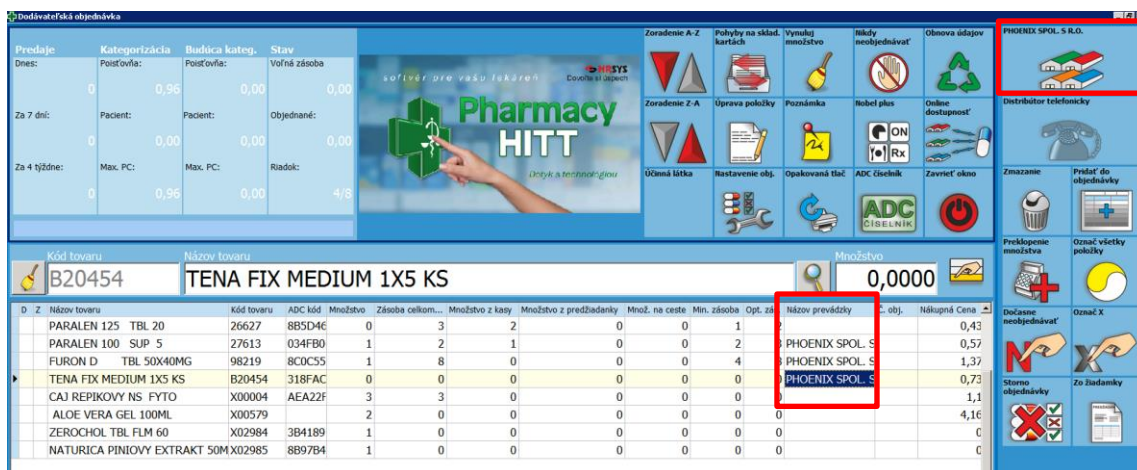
Dodávateľská objednávka

Predaje
Dnes:
0
Za 7 dní:
0
Za 4 týždne:
0

Kategorizácia
Poisťovňa:
0,96
Pacient:
0,00
Max. PC:
0,96

Budúca kateg.
Poisťovňa:
0,00
Pacient:
0,00
Max. PC:
0,00

Stav
Voľná zásoba
0,00
Objednané:
0,00
Riadok:
4/8

softvér pre vašu lekáreň
NRSYS
Dovoľte si úspech
Pharmacy HITT
Dotyk s technológiou

Zoradenie A-Z
Pohyby na sklad. kartách
Vynuluj množstvo
Nikdy neobjednávať
Obnova údajov
Zoradenie Z-A
Úprava položky
Poznámka
Nobel plus
ON
Rx
Online dostupnosť
Účinná látka
Nastavenie obj.
Opakovaná tlač
ADC číselník
ADC ČÍSELNÍK
Zavrieť okno

PHOENIX SPOL. S R.O.
Distribútor telefonicky
Zmazanie
Pridať do objednávky
Preklopenie množstva
Označ všetky položky
Dočasne neobjednávať
Označ X
Storno objednávky
Zo žiadanky

Kód tovaru
B20454
Názov tovaru
TENA FIX MEDIUM 1X5 KS
Množstvo
0,0000

| D | Z | Názov tovaru | Kód tovaru | ADC kód | Množstvo | Zásoba celkom... | Množstvo z kasy | Množstvo z predžiadanky | Množ. na ceste | Min. zásoba | Opt. zá | Názov prevádzky | C. obj. | Nákupná Cena |
|---|---|---|---|---|---|---|---|---|---|---|---|---|---|---|
| | | PARALEN 125 TBL 20 | 26627 | 8B5D46 | 0 | 3 | 2 | 0 | 0 | 1 | 2 | | | 0,43 |
| | | PARALEN 100 SUP 5 | 27613 | 034FB0 | 1 | 2 | 1 | 0 | 0 | 2 | 3 | PHOENIX SPOL. S | | 0,57 |
| | | FURON D TBL 50X40MG | 98219 | 8C0C55 | 1 | 8 | 0 | 0 | 0 | 4 | 8 | PHOENIX SPOL. S | | 1,37 |
| | | TENA FIX MEDIUM 1X5 KS | B20454 | 318FAC | 0 | 0 | 0 | 0 | 0 | 0 | 3 | PHOENIX SPOL. S | | 0,73 |
| | | CAJ REPIKOVY NS FYTO | X00004 | AEA22F | 3 | 3 | 0 | 0 | 0 | 0 | 0 | | | 1,1 |
| | | ALOE VERA GEL 100ML | X00579 | | 2 | 0 | 0 | 0 | 0 | 0 | 0 | | | 4,16 |
| | | ZEROCHOL TBL FLM 60 | X02984 | 3B4189 | 1 | 0 | 0 | 0 | 0 | 0 | | | | |
| | | NATURICA PINIOVY EXTRAKT 50M | X02985 | 8B97B4 | 1 | 0 | 0 | 0 | 0 | 0 | | | | |